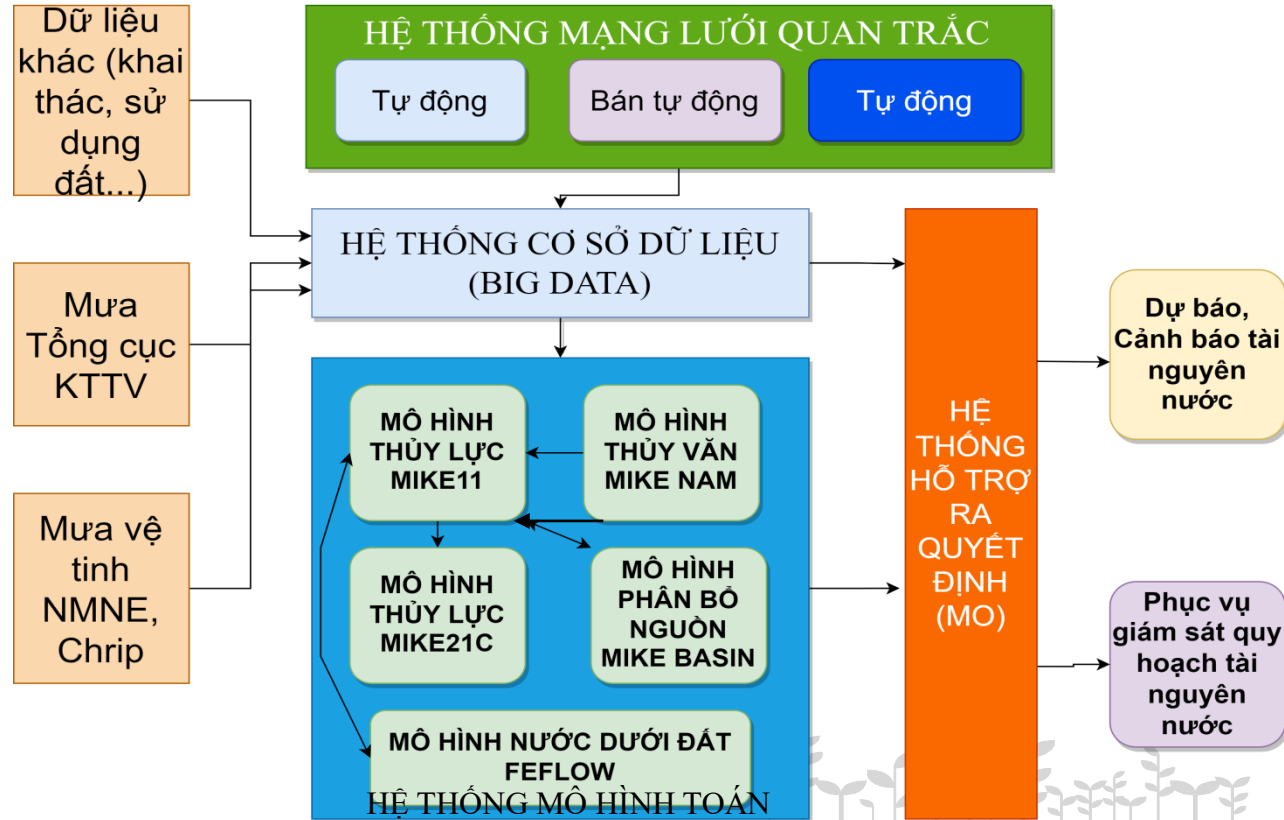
Dữ liệu khác (khai thác, sử dụng đất...)

Mưa Tổng cục KTTV

Mưa vệ tinh NMNE, Chrip

HỆ THỐNG MẠNG LƯỚI QUAN TRẮC

Tự động

Bán tự động

Tự động

HỆ THỐNG CƠ SỞ DỮ LIỆU (BIG DATA)

MÔ HÌNH THỦY LỰC MIKE11

MÔ HÌNH THỦY VĂN MIKE NAM

MÔ HÌNH THỦY LỰC MIKE21C

MÔ HÌNH PHÂN BỔ NGUỒN MIKE BASIN

MÔ HÌNH NƯỚC DƯỚI ĐẤT FEFLOW

HỆ THỐNG MÔ HÌNH TOÁN

HỆ THỐNG HỖ TRỢ RA QUYẾT ĐỊNH (MO)

Dự báo, Cảnh báo tài nguyên nước

Phục vụ giám sát quy hoạch tài nguyên nước